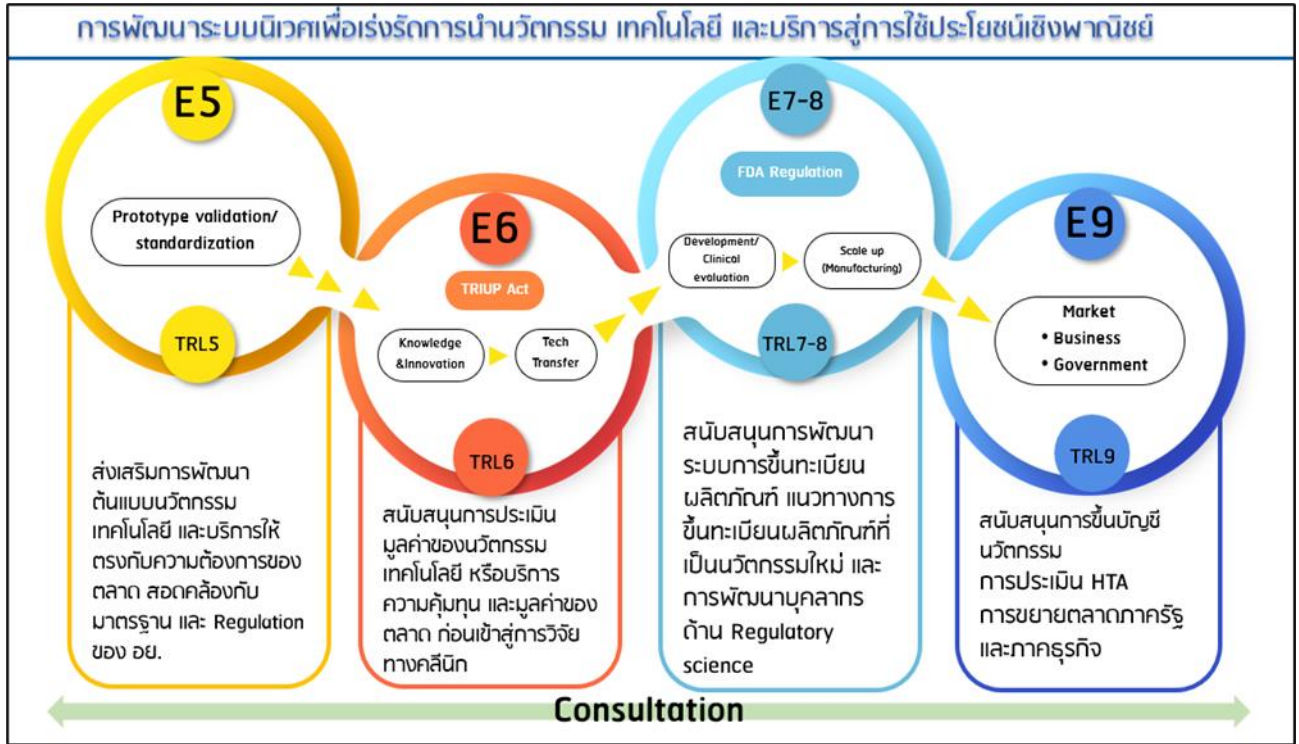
การพัฒนาระบบนิเวศเพื่อเร่งรัดการนำนวัตกรรม เทคโนโลยี และบริการสู่การใช้ประโยชน์เชิงพาณิชย์

E5

Prototype validation/ standardization

TRL5

ส่งเสริมการพัฒนาต้นแบบนวัตกรรม เทคโนโลยี และบริการให้ตรงกับความต้องการของตลาด สอดคล้องกับมาตรฐาน และ Regulation ของ อย.

E6

TRIUP Act

Knowledge &Innovation

Tech Transfer

TRL6

สนับสนุนการประเมินมูลค่าของนวัตกรรม เทคโนโลยี หรือบริการ ความคุ้มทุน และมูลค่าของตลาด ก่อนเข้าสู่การวิจัยทางคลีนิก

E7-8

FDA Regulation

Development/ Clinical evaluation

Scale up (Manufacturing)

TRL7-8

สนับสนุนการพัฒนาระบบการขึ้นทะเบียนผลิตภัณฑ์ แนวทางการขึ้นทะเบียนผลิตภัณฑ์ที่เป็นนวัตกรรมใหม่ และการพัฒนาบุคลากรด้าน Regulatory science

E9

Market
• Business
• Government

TRL9

สนับสนุนการขึ้นบัญชีนวัตกรรม
การประเมิน HTA
การขยายตลาดภาครัฐ และภาคธุรกิจ

Consultation